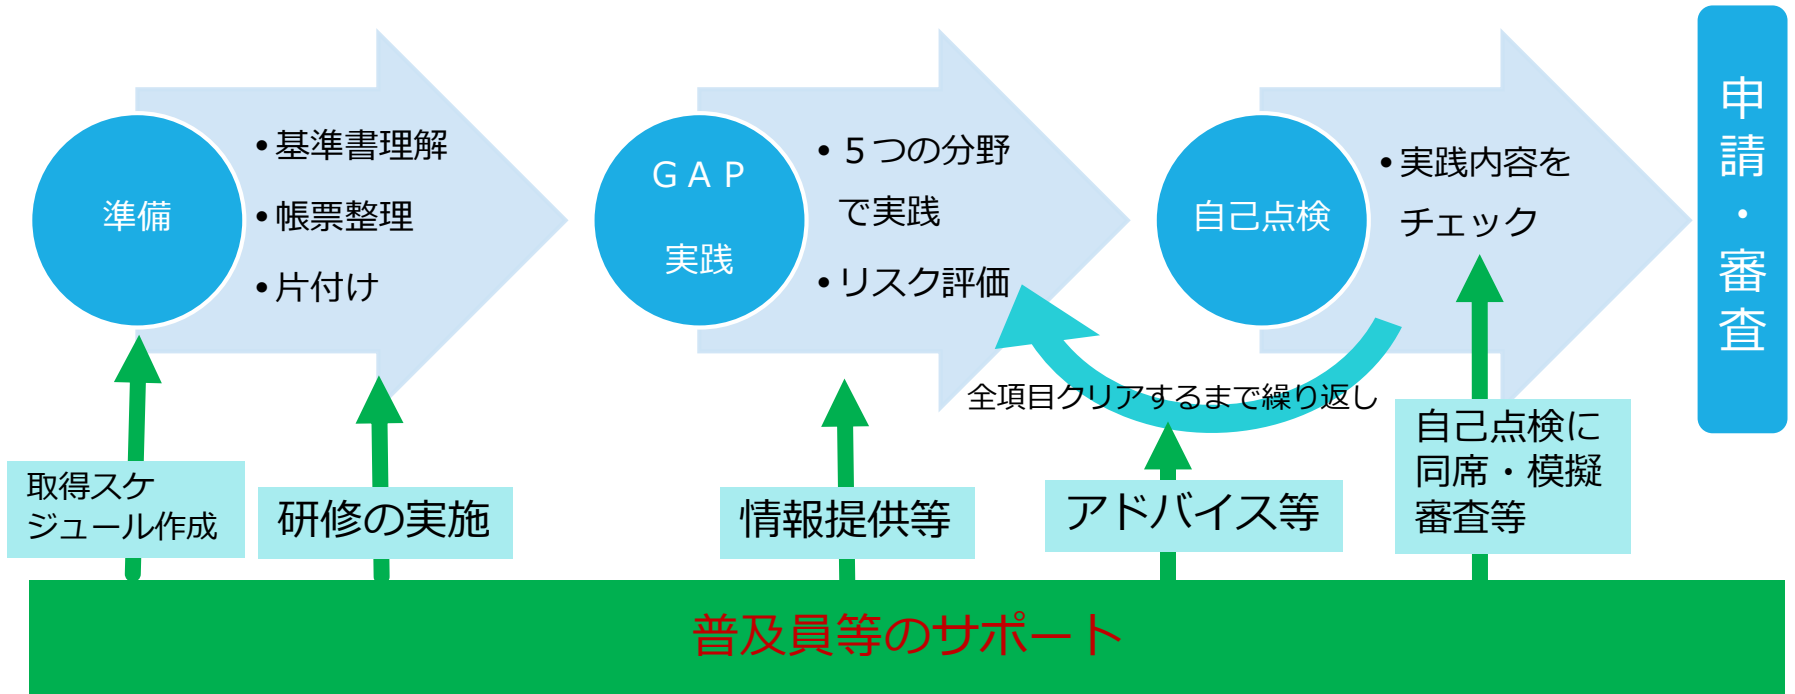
準備

•基準書理解
•帳票整理
•片付け

GAP
実践

• 5つの分野で実践
•リスク評価

自己点検

•実践内容をチェック

申請・審査

全項目クリアするまで繰り返し

取得スケジュール作成

研修の実施

情報提供等

アドバイス等

自己点検に同席・模擬審査等

普及員等のサポート